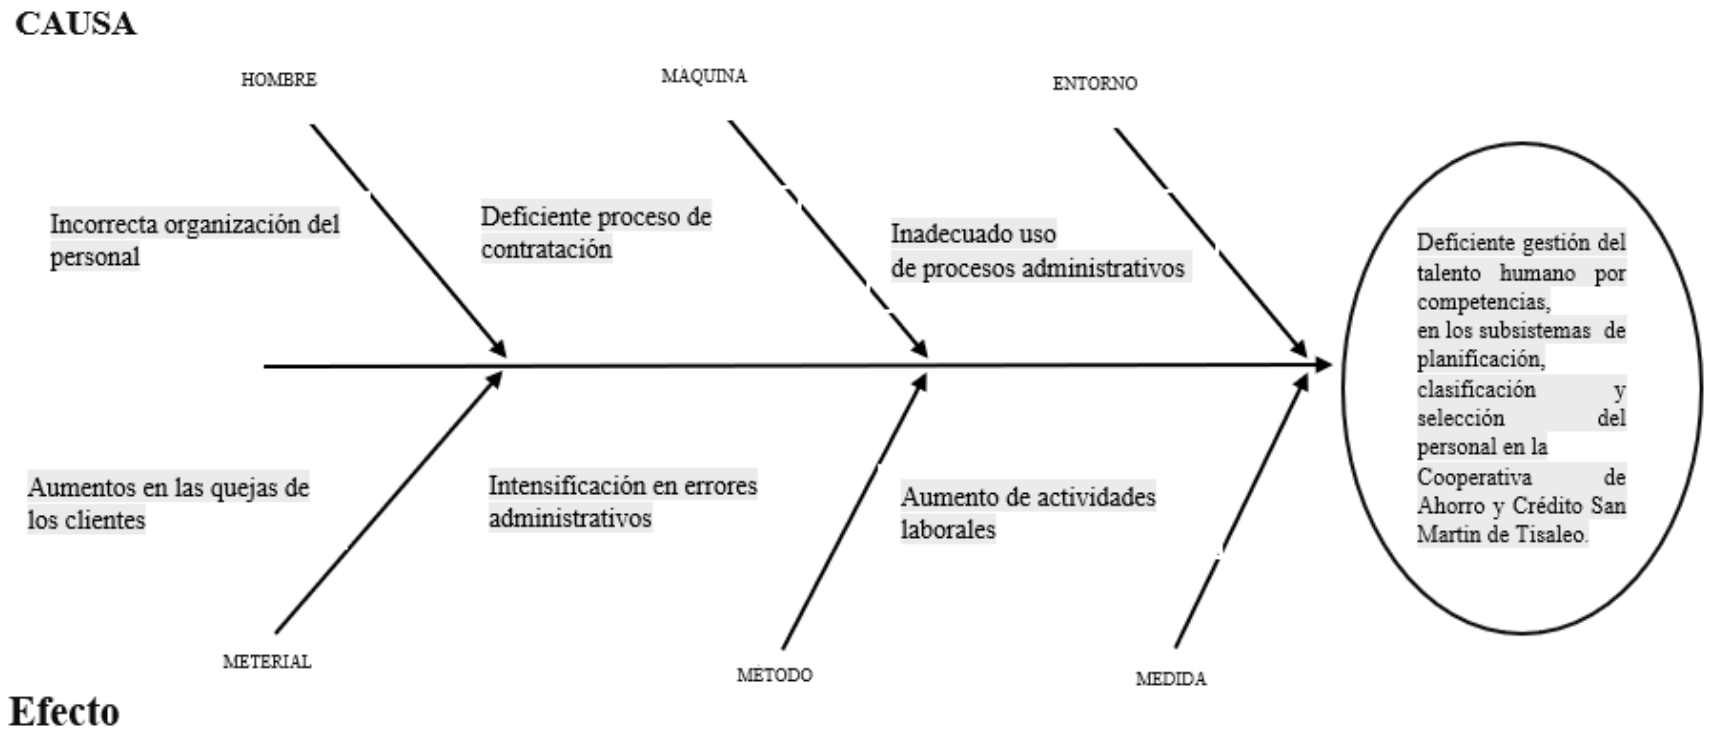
CAUSA

HOMBRE

MÁQUINA

ENTORNO

Incorrecta organización del personal

Deficiente proceso de contratación

Inadecuado uso de procesos administrativos

Deficiente gestión del talento humano por competencias, en los subsistemas de planificación, clasificación y selección del personal en la Cooperativa de Ahorro y Crédito San Martin de Tisaleo.

Aumentos en las quejas de los clientes

Intensificación en errores administrativos

Aumento de actividades laborales

METERIAL

METODO

MEDIDA

Efecto